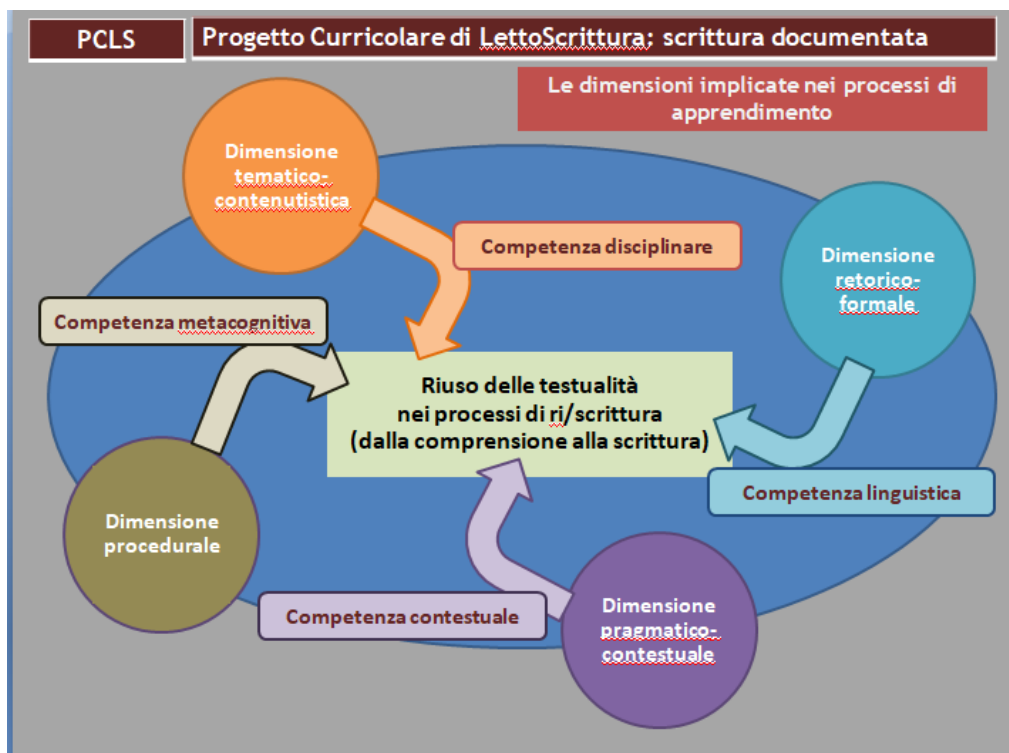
PCLS

Progetto Curricolare di LettoScrittura; scrittura documentata

Le dimensioni implicate nei processi di apprendimento

Dimensione tematico-contenutistica

Competenza disciplinare

Dimensione retorico-formale

Competenza metacognitiva

Riuso delle testualità nei processi di ri/scrittura (dalla comprensione alla scrittura)

Competenza linguistica

Dimensione procedurale

Competenza contestuale

Dimensione pragmatico-contestuale